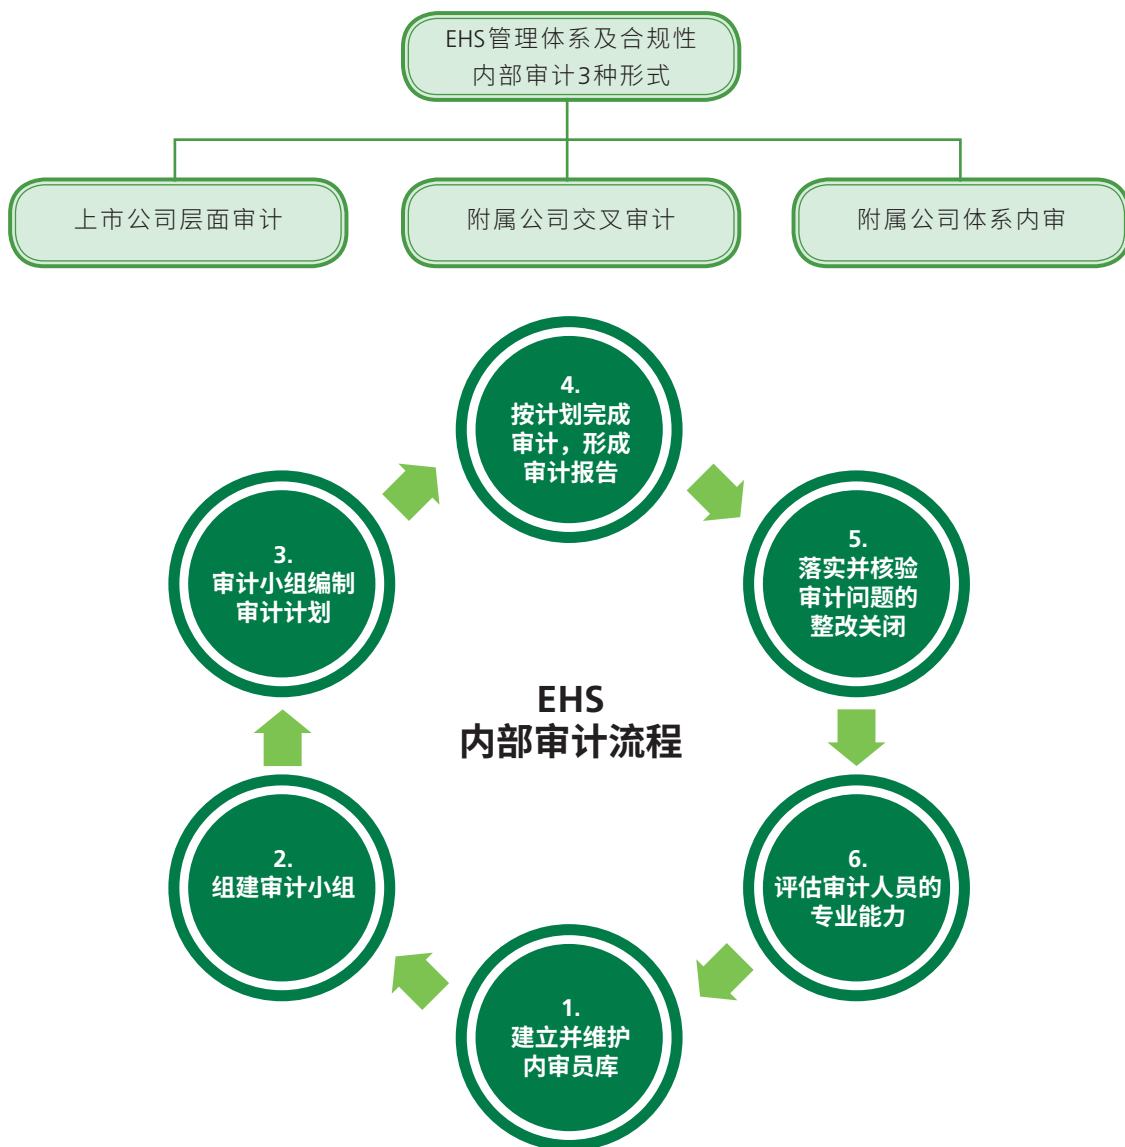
EHS管理体系及合规性内部审计3种形式

上市公司层面审计

附属公司交叉审计

附属公司体系内审

EHS
内部审计流程

1.
建立并维护内审员库

2.
组建审计小组

3.
审计小组编制审计计划

4.
按计划完成审计，形成审计报告

5.
落实并核验审计问题的整改关闭

6.
评估审计人员的专业能力